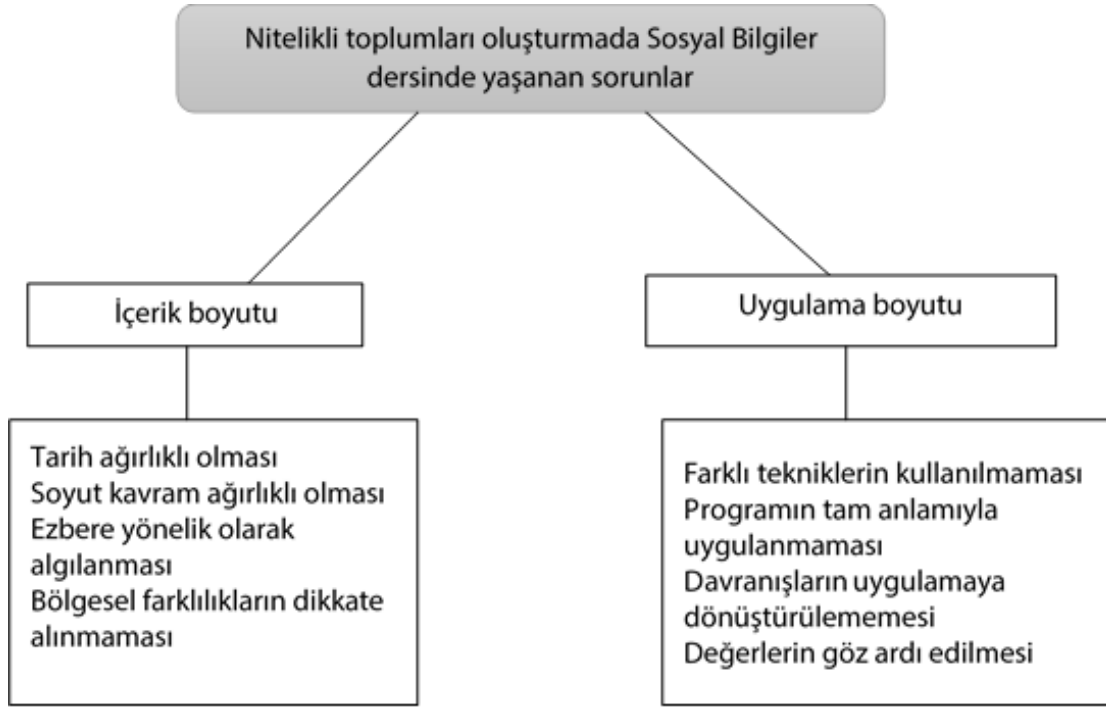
Nitelikli toplumları oluşturmada Sosyal Bilgiler dersinde yaşanan sorunlar

İçerik boyutu

Tarih ağırlıklı olması
Soyut kavram ağırlıklı olması
Ezbere yönelik olarak algılanması
Bölgesel farklılıkların dikkate alınmaması

Uygulama boyutu

Farklı tekniklerin kullanılmaması
Programın tam anlamıyla uygulanmaması
Davranışların uygulamaya dönüştürülememesi
Değerlerin göz ardı edilmesi